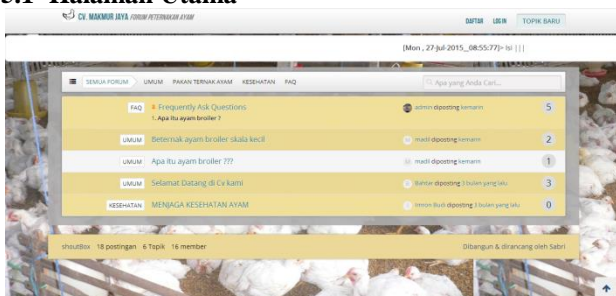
5.1 Halaman Utama

CV. MAKMUR JAYA FORUM PETERNAKAN AYAM

DAFTAR LOGIN TOPIK BARU

[Mon , 27-Jul-2015__08:55:77]> Isi [ | ]

SEMUA FORUM UMUM PAKAN TERNAK AYAM KESEHATAN FAQ

Apa yang Anda Cari...

| | | | |
|---|---|---|---|
| FAQ | Frequently Ask Questions<br>1. Apa itu ayam broiler ? | admin diposting kemarin | 5 |
| UMUM | Beternak ayam broiler skala kecil | madil diposting kemarin | 2 |
| UMUM | Apa itu ayam broiler ??? | madil diposting kemarin | 1 |
| UMUM | Selamat Datang di Cv kami | Bahtar diposting 3 bulan yang lalu | 3 |
| KESEHATAN | MENJAGA KESEHATAN AYAM | intron Budi diposting 3 bulan yang lalu | 0 |

shoutBox 18 postingan 6 Topik 16 member

Dibangun & dirancang oleh Sabri